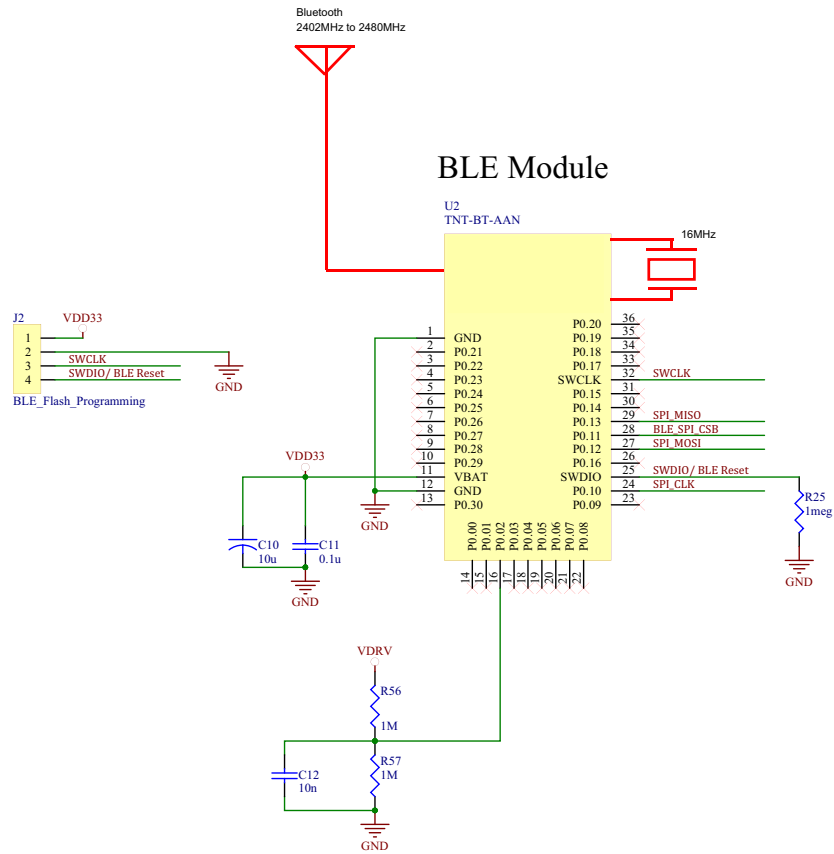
Bluetooth
2402MHz to 2480MHz

BLE Module

U2
TNT-BT-AAN

16MHz

J2
VDD33
1
2
3
4
SWCLK
SWDIO/ BLE Reset
GND
BLE_Flash_Programming

1 GND
2 P0.21
3 P0.22
4 P0.23
5 P0.24
6 P0.25
7 P0.26
8 P0.27
9 P0.28
10 P0.29
11 VBAT
12 GND
13 P0.30

P0.20 36
P0.19 35
P0.18 34
P0.17 33
SWCLK 32
P0.15 31
P0.14 30
P0.13 29
P0.11 28
P0.12 27
P0.16 26
SWDIO 25
P0.10 24
P0.09 23

SWCLK
SPI_MISO
BLE_SPI_CSB
SPI_MOSI
SWDIO/ BLE Reset
SPI_CLK

P0.00 P0.01 P0.02 P0.03 P0.04 P0.05 P0.06 P0.07 P0.08
14 15 16 17 18 19 20 21 22

VDD33
C10
10u
C11
0.1u
GND
GND

R25
1meg
GND

VDRV
R56
1M
C12
10n
R57
1M
GND